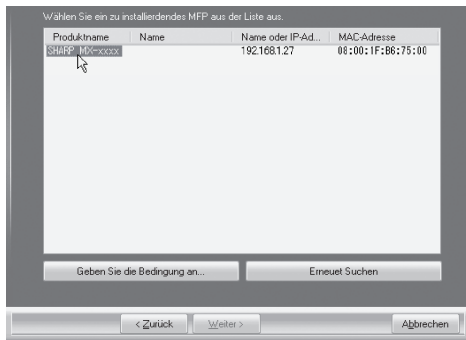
Wählen Sie ein zu installierdendes MFP aus der Liste aus.

| Produktname | Name | Name oder IP-Ad... | MAC-Adresse |
|---|---|---|---|
| SHARP MX-xxxx | | 192.168.1.27 | 08:00:1F:B6:75:00 |

Geben Sie die Bedingung an...

Erneuet Suchen

< Zurück

Weiter >

Abbrechen